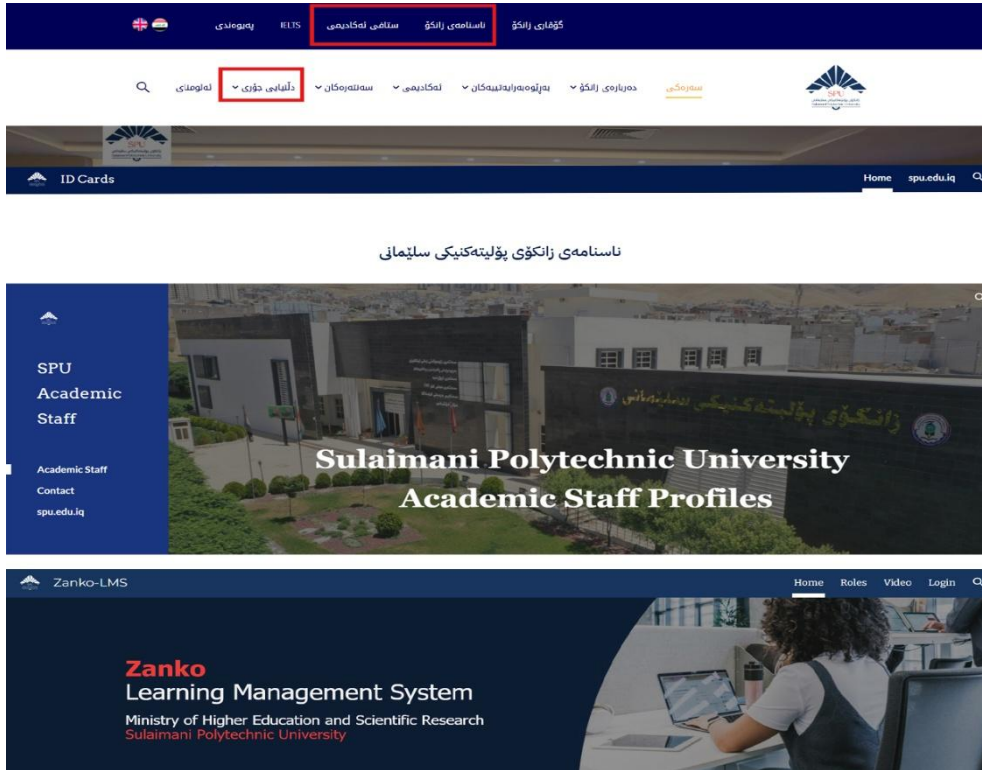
پەیوەندی IELTS ستافی ئەکادیمی ناسنامەی زانکۆ گۆڤاری زانکۆ

ئەلومنای دڵنیایی جۆری سەنتەرەکان ئەکادیمی بەڕێوەبەرایەتییەکان دەربارەی زانکۆ سەرەکی

SPU

ID Cards

Home spu.edu.iq

ناسنامەی زانکۆی پۆلیتەکنیکی سلێمانی

SPU
Academic
Staff

Academic Staff
Contact
spu.edu.iq

زانکۆی پۆلیتەکنیکی سلێمانی

Sulaimani Polytechnic University
Academic Staff Profiles

Zanko-LMS

Home Roles Video Login

Zanko
Learning Management System
Ministry of Higher Education and Scientific Research
Sulaimani Polytechnic University